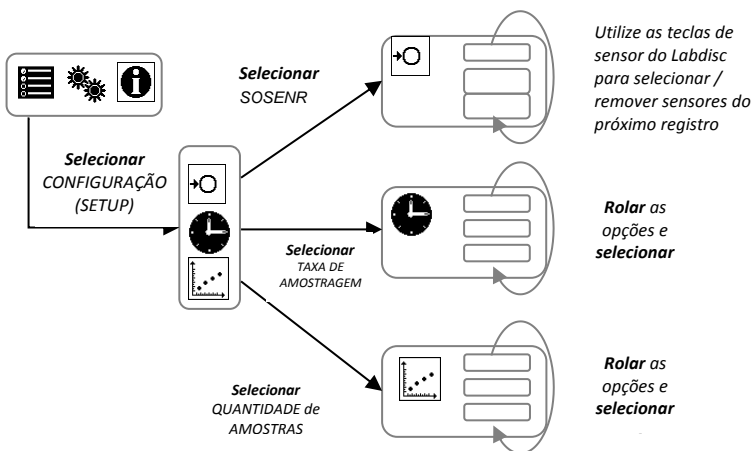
Selecionar
SOSENR

Utilize as teclas de sensor do Labdisc para selecionar / remover sensores do próximo registro

Selecionar
CONFIGURAÇÃO
(SETUP)

Selecionar
TAXA DE
AMOSTRAGEM

Rolar as opções e selecionar

Selecionar
QUANTIDADE de
AMOSTRAS

Rolar as opções e selecionar